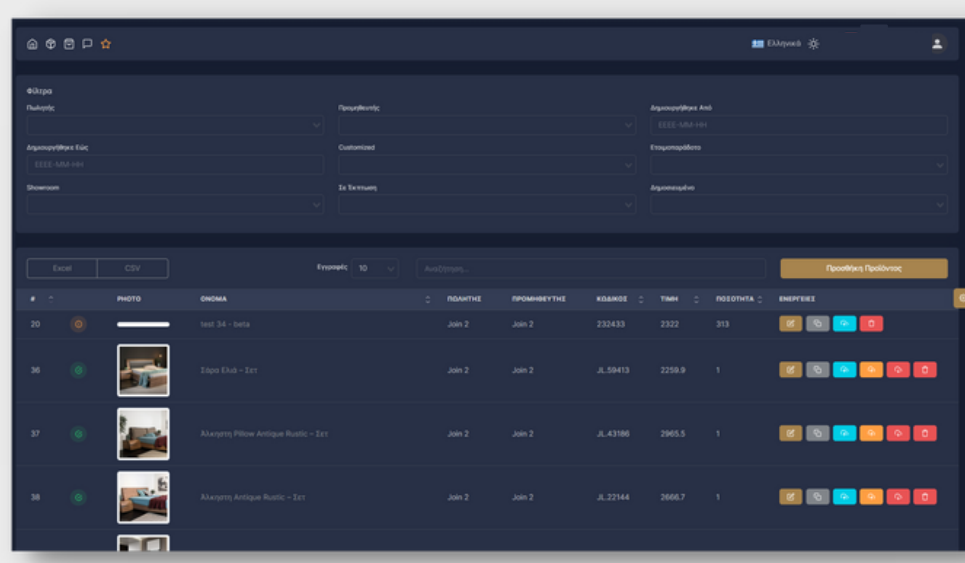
Ελληνικά

Φίλτρα

Πωλητής

Προμηθευτής

Δημιουργήθηκε Από

ΕΕΕΕ-ΜΜ-ΗΗ

Δημιουργήθηκε Εώς

ΕΕΕΕ-ΜΜ-ΗΗ

Customized

Ετοιμοπαράδοτο

Showroom

Σε Έκπτωση

Δημοσιευμένο

Excel

CSV

Εγγραφές 10

Αναζήτηση...

Προσθήκη Προϊόντος

| # | | PHOTO | ΟΝΟΜΑ | ΠΩΛΗΤΗΣ | ΠΡΟΜΗΘΕΥΤΗΣ | ΚΩΔΙΚΟΣ | ΤΙΜΗ | ΠΟΣΟΤΗΤΑ | ΕΝΕΡΓΕΙΕΣ |
|---|---|---|---|---|---|---|---|---|---|
| 20 | | | test 34 - beta | Join 2 | Join 2 | 232433 | 2322 | 313 | |
| 36 | | | Σάρα Ελιά - Σετ | Join 2 | Join 2 | JL.59413 | 2259.9 | 1 | |
| 37 | | | Αλκηστη Pillow Antique Rustic - Σετ | Join 2 | Join 2 | JL.43186 | 2965.5 | 1 | |
| 38 | | | Αλκηστη Antique Rustic - Σετ | Join 2 | Join 2 | JL.22144 | 2666.7 | 1 | |